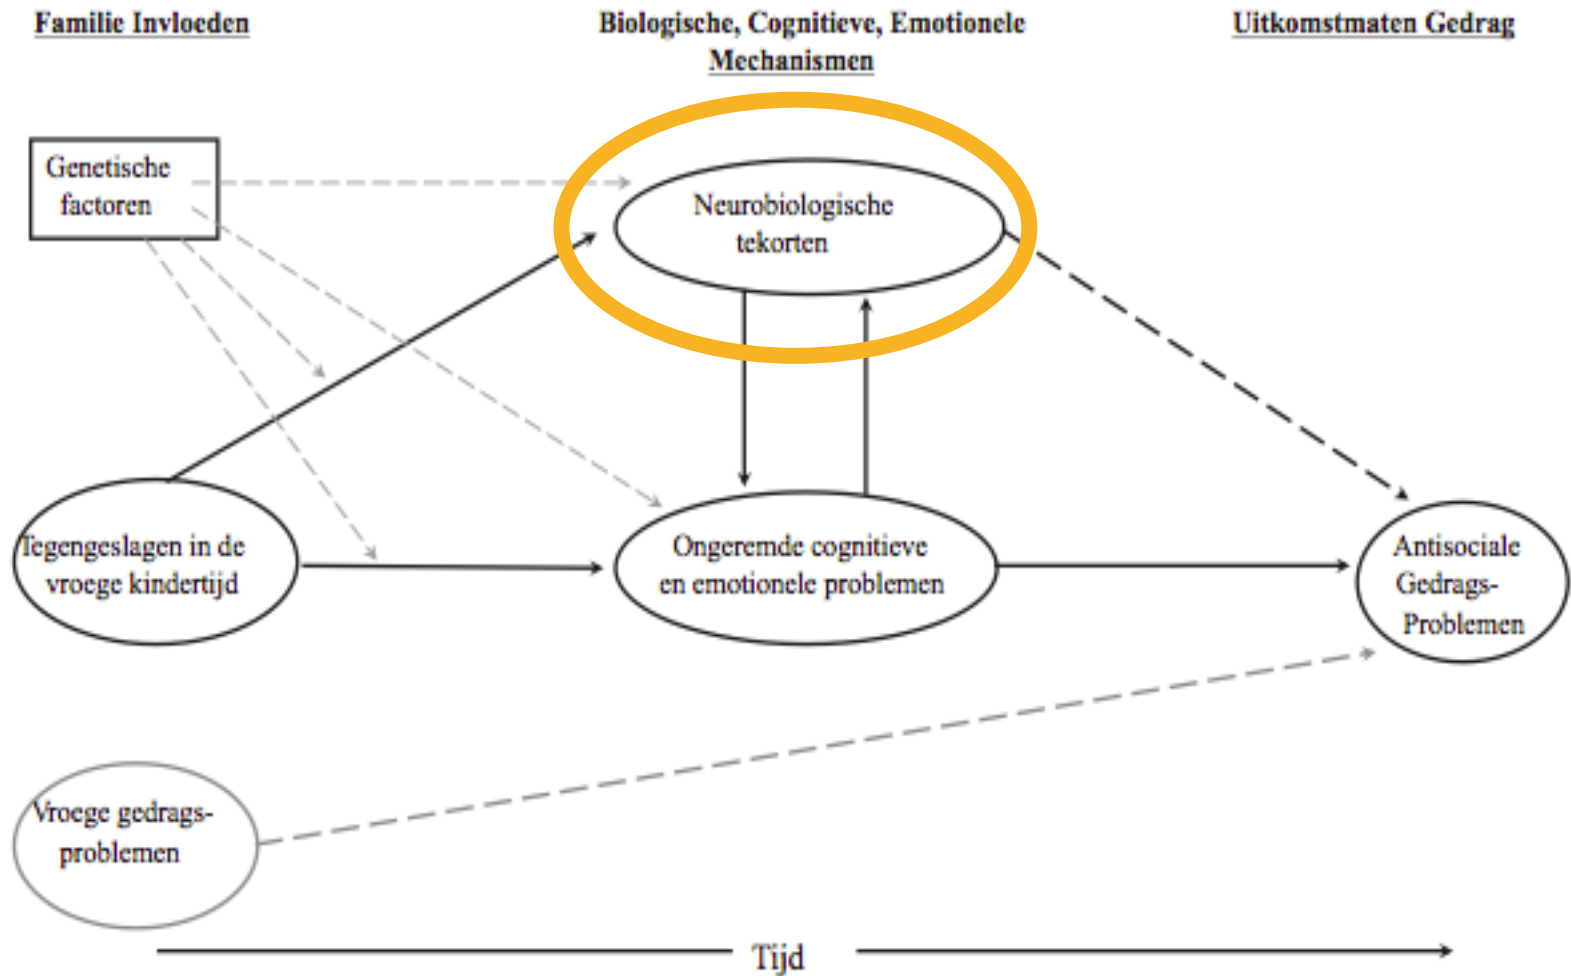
Familie Invloeden

Biologische, Cognitieve, Emotionele Mechanismen

Uitkomstmaten Gedrag

Genetische factoren

Neurobiologische tekorten

Tegengeslagen in de vroege kindertijd

Ongeremde cognitieve en emotionele problemen

Antisociale Gedrags- Problemen

Vroege gedrags- problemen

Tijd